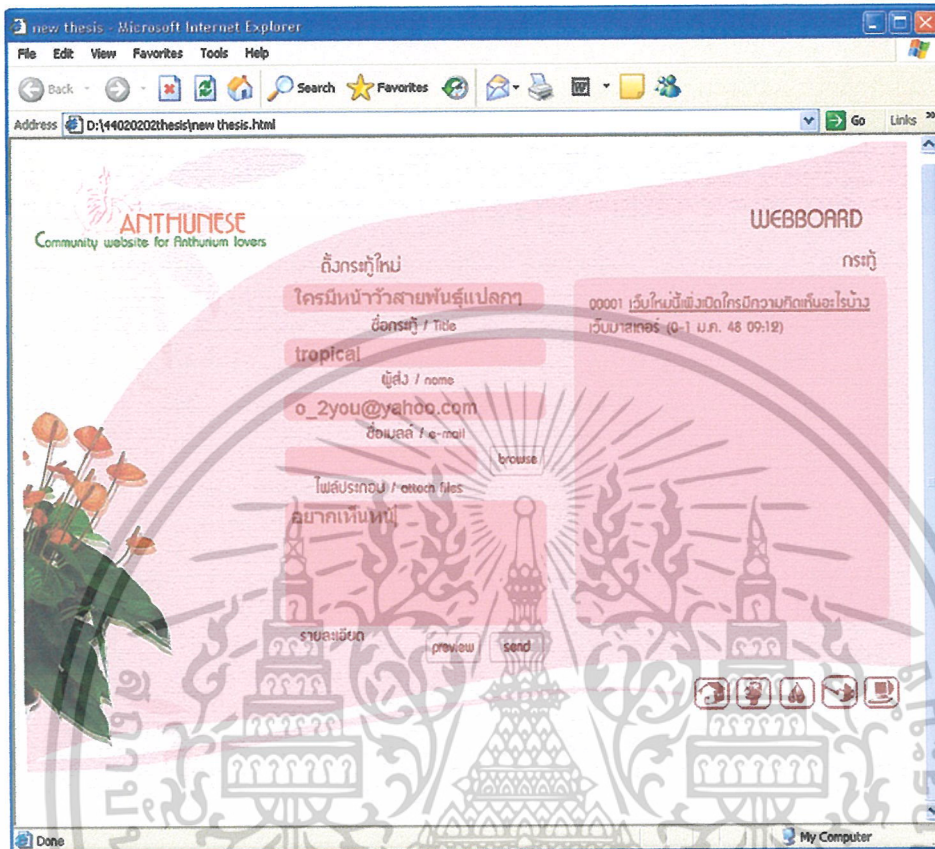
new thesis - Microsoft Internet Explorer

File Edit View Favorites Tools Help

Back Search Favorites

Address D:\44020202thesis\new thesis.html Go Links

ANTHUNESE
Community website for Anthurium lovers

WEBBOARD

ตั้งกระทู้ใหม่

กระทู้

ใครมีหน้าวัวสายพันธุ์แปลกๆ

ชื่อกระทู้ / Title

tropical

ผู้ส่ง / name

o_2you@yahoo.com

ชื่อเมลล์ / e-mail

browse

ไฟล์ประกอบ / attach files

อยากเห็นหน่ะ

รายละเอียด preview send

00001 เว็บใหม่นี้เพิ่งเปิดใครมีความคิดเห็นอะไรบ้าง
เว็บมาสเตอร์ (0-1 ม.ค. 48 09:12)

Done

My Computer